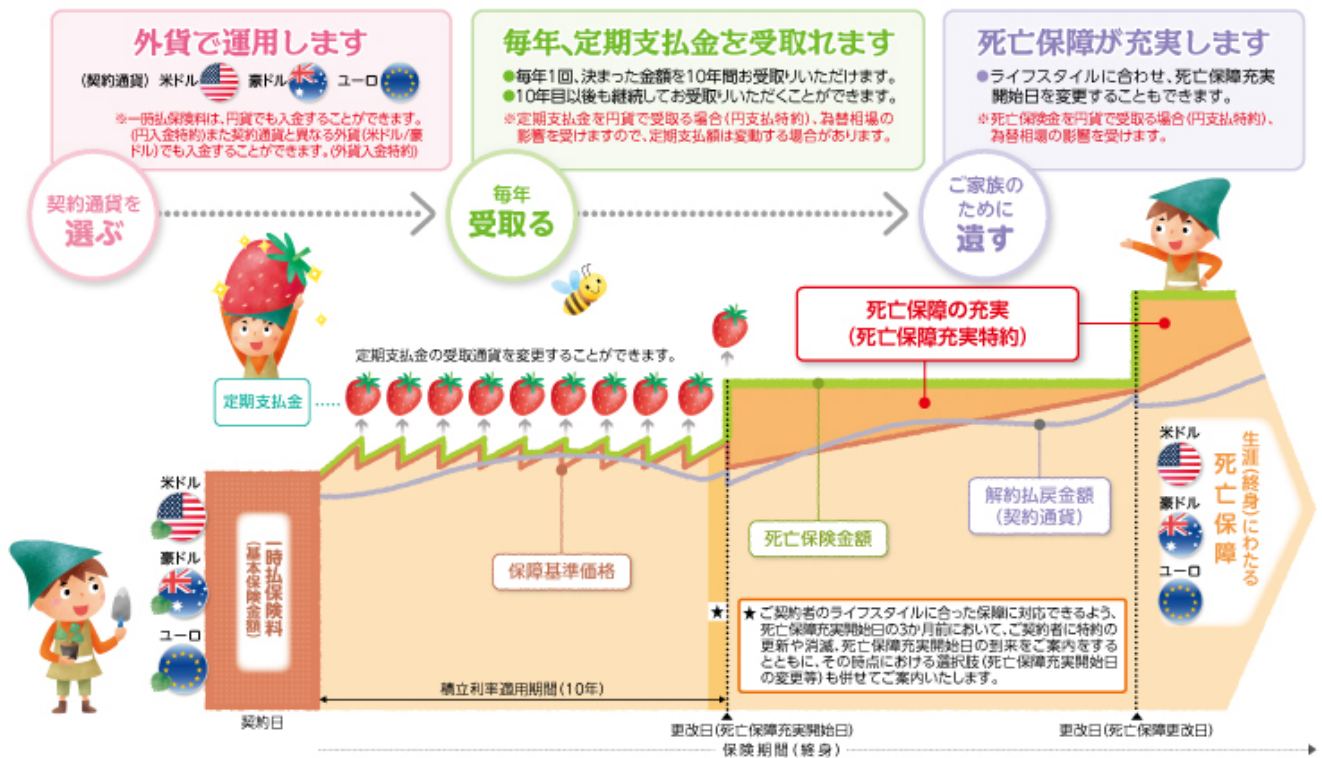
外貨で運用します

（契約通貨） 米ドル 豪ドル ユーロ

※一時払保険料は、円貨でも入金することができます。（円入金特約）また契約通貨と異なる外貨（米ドル/豪ドル）でも入金することができます。（外貨入金特約）

毎年、定期支払金を受取れます

●毎年1回、決まった金額を10年間お受取りいただけます。
●10年目以後も継続してお受取りいただくことができます。

※定期支払金を円貨で受取る場合（円支払特約）、為替相場の影響を受けますので、定期支払額は変動する場合があります。

死亡保障が充実します

●ライフスタイルに合わせ、死亡保障充実開始日を変更することもできます。

※死亡保険金を円貨で受取る場合（円支払特約）、為替相場の影響を受けます。

契約通貨を選ぶ

毎年受取る

ご家族のために遺す

死亡保障の充実
（死亡保障充実特約）

定期支払金の受取通貨を変更することができます。

定期支払金

米ドル
豪ドル
ユーロ

一時払保険料
（基本保険金額）

保障基準価格

死亡保険金額

解約払戻金額
（契約通貨）

米ドル
豪ドル
ユーロ

生涯（終身）にわたる死亡保障

★ ★ご契約者のライフスタイルに合った保障に対応できるよう、死亡保障充実開始日の3か月前において、ご契約者に特約の更新や消滅、死亡保障充実開始日の到来をご案内をするとともに、その時点における選択肢（死亡保障充実開始日の変更等）も併せてご案内いたします。

積立利率適用期間（10年）

契約日

更改日（死亡保障充実開始日）

更改日（死亡保障更改日）

保険期間（終身）